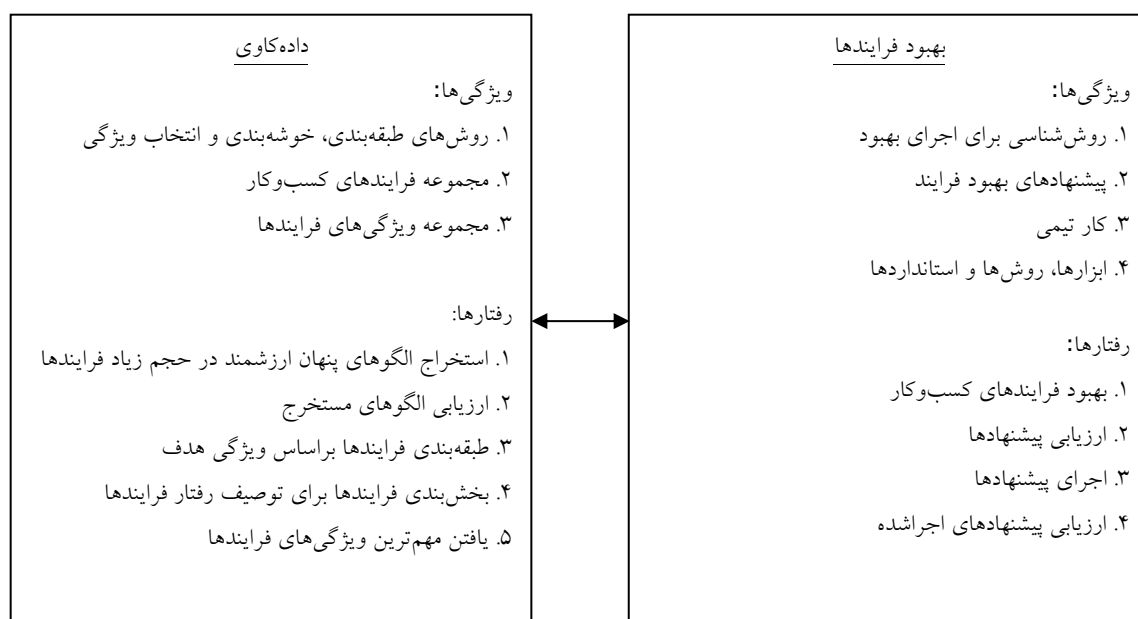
بهبود فرایندها

ویژگی‌ها:
۱. روش‌شناسی برای اجرای بهبود
۲. پیشنهادهای بهبود فرایند
۳. کار تیمی
۴. ابزارها، روش‌ها و استانداردها

رفتارها:
۱. بهبود فرایندهای کسب‌وکار
۲. ارزیابی پیشنهادها
۳. اجرای پیشنهادها
۴. ارزیابی پیشنهادهای اجراشده

داده‌کاوی

ویژگی‌ها:
۱. روش‌های طبقه‌بندی، خوشه‌بندی و انتخاب ویژگی
۲. مجموعه فرایندهای کسب‌وکار
۳. مجموعه ویژگی‌های فرایندها

رفتارها:
۱. استخراج الگوهای پنهان ارزشمند در حجم زیاد فرایندها
۲. ارزیابی الگوهای مستخرج
۳. طبقه‌بندی فرایندها براساس ویژگی هدف
۴. بخش‌بندی فرایندها برای توصیف رفتار فرایندها
۵. یافتن مهم‌ترین ویژگی‌های فرایندها